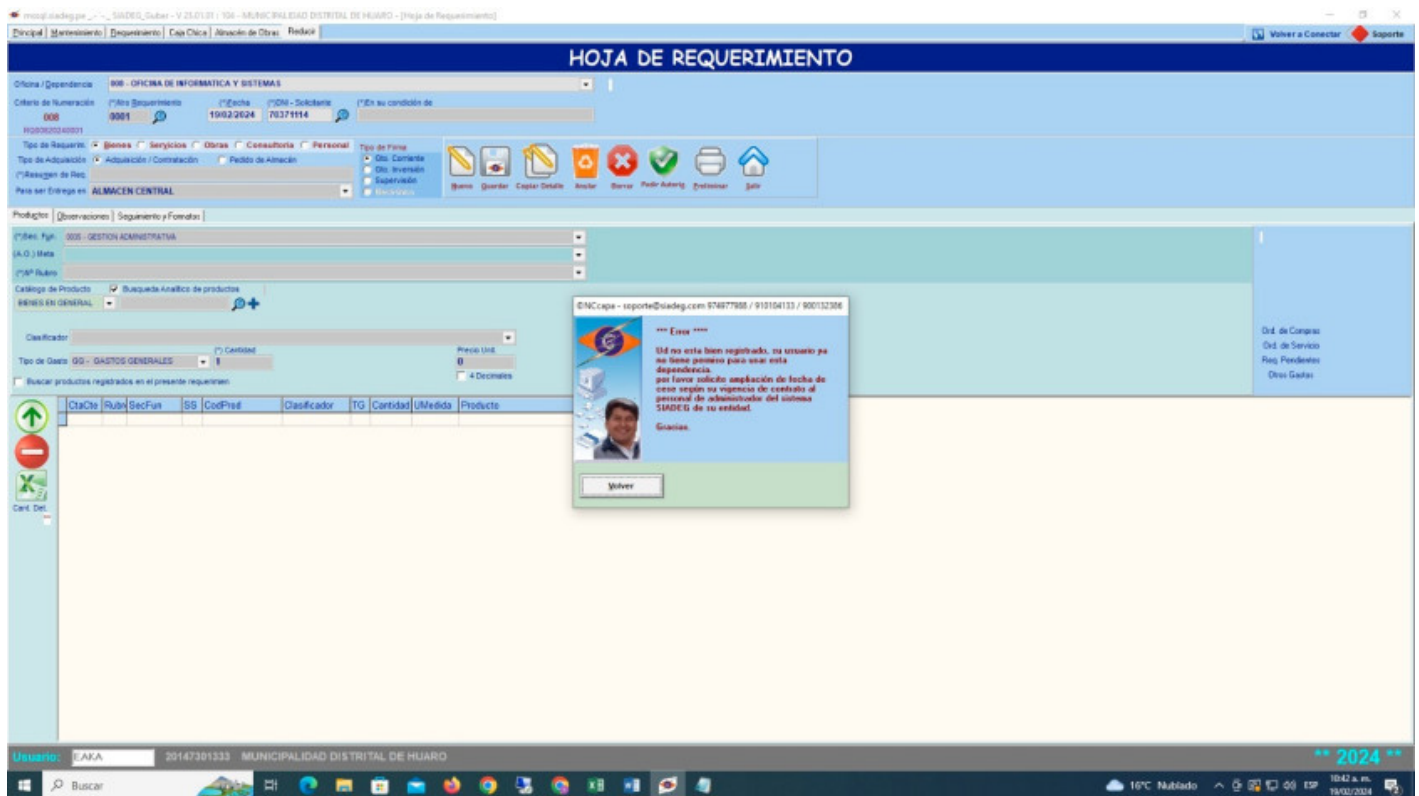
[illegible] SIADEG_Guber - V 23.01.31 | 104 - MUNICIPALIDAD DISTRITAL DE HUARO - [Hoja de Requerimiento]

Principal | Mantenimiento | Requerimiento | Caja Chica | Almacén de Obras | Reducir

Volver a Conectar | Soporte

HOJA DE REQUERIMIENTO

Oficina / Dependencia: 008 - OFICINA DE INFORMATICA Y SISTEMAS

Criterio de Numeración: 008 RQ00820240001
(*)Año Requerimiento: 0001
(*)Fecha: 19/02/2024
(*)DNI - Solicitante: 70371114
(*)En su condición de

Tipo de Requerim: Bienes | Servicios | Obras | Consultoria | Personal
Tipo de Adquisición: Adquisición / Contratación | Pedido de Almacén
(*)Resumen de Req.
Para ser Entrega en: ALMACEN CENTRAL

Tipo de Firma: Obs. Corriente | Obs. Inversión | Supervisión | Recurrente

Nuevo | Guardar | Copiar Detalle | Anular | Borrar | Pedir Autoriz | Preliminar | Salir

Productos | Observaciones | Seguimiento y Formatos

(*)Sec. Fun: 0005 - GESTION ADMINISTRATIVA
(A.O.) Meta
(*)Nº Rubro
Catálogo de Producto: Busqueda Analítico de productos
BIENES EN GENERAL
Clasificador
(*) Cantidad
Precio Unit.
Tipo de Gasto: GG - GASTOS GENERALES
4 Decimales
Buscar productos registrados en el presente requerimien

Ord. de Compras
Ord. de Servicio
Req. Pendientes
Otros Gastos

| CtaCte | Rubro | SecFun | SS | CodProd | Clasificador | TG | Cantidad | UMedida | Producto |
|---|---|---|---|---|---|---|---|---|---|

Cant. Det.

©NCcapa - soporte@siadeg.com 974977988 / 910104133 / 900132306

*** Error ***

Ud no esta bien registrado, su usuario ya no tiene permiso para usar esta dependencia.
por favor solicite ampliación de fecha de cese según su vigencia de contrato al personal de administrador del sistema SIADEG de su entidad.

Gracias.

Volver

Usuario: EAKA 20147301333 MUNICIPALIDAD DISTRITAL DE HUARO ** 2024 **

Buscar 16°C Nublado ESP 10:42 a. m. 19/02/2024